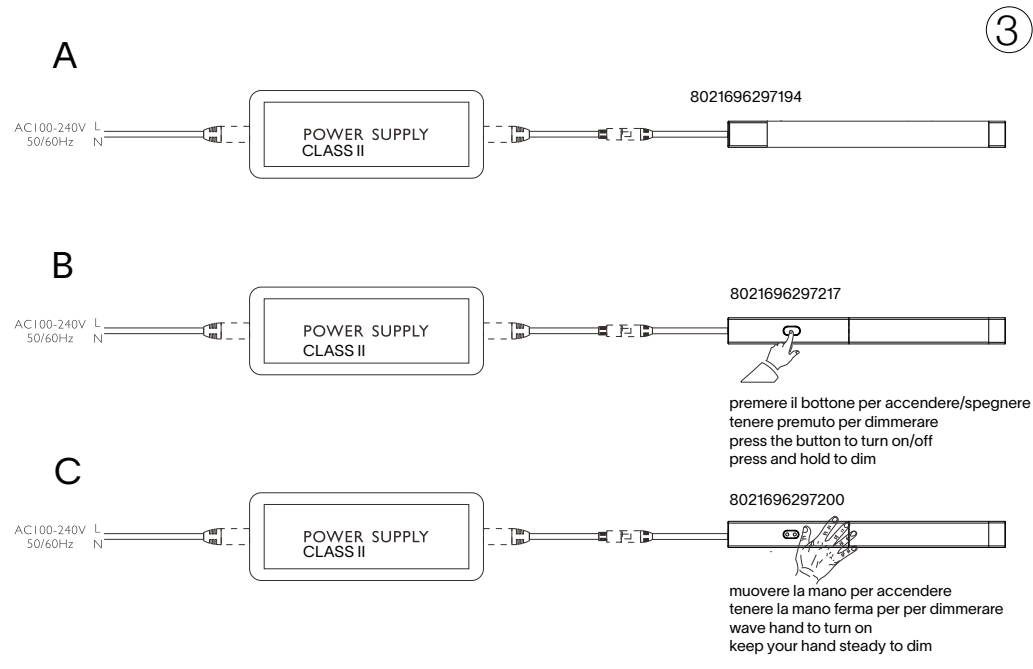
3

A

AC100-240V L
50/60Hz N

POWER SUPPLY
CLASS II

8021696297194

B

AC100-240V L
50/60Hz N

POWER SUPPLY
CLASS II

8021696297217

premere il bottone per accendere/spegnere
tenere premuto per dimmerare
press the button to turn on/off
press and hold to dim

C

AC100-240V L
50/60Hz N

POWER SUPPLY
CLASS II

8021696297200

muovere la mano per accendere
tenere la mano ferma per per dimmerare
wave hand to turn on
keep your hand steady to dim